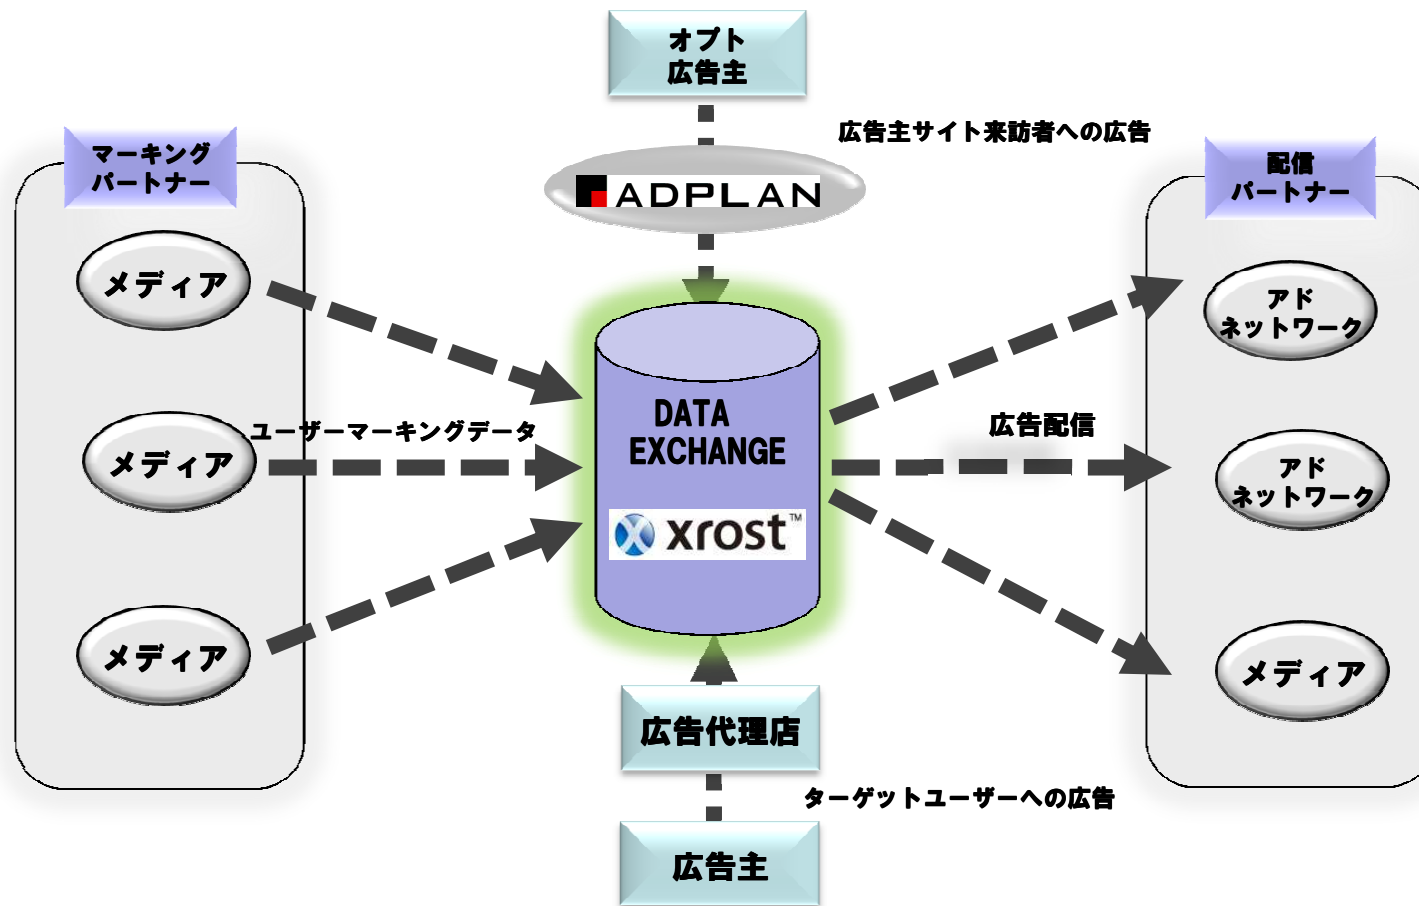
オプト
広告主

広告主サイト来訪者への広告

ADPLAN

マーキング
パートナー

メディア

メディア

メディア

ユーザーマーキングデータ

DATA
EXCHANGE

xrost™

配信
パートナー

アド
ネットワーク

広告配信

アド
ネットワーク

メディア

広告代理店

ターゲットユーザーへの広告

広告主